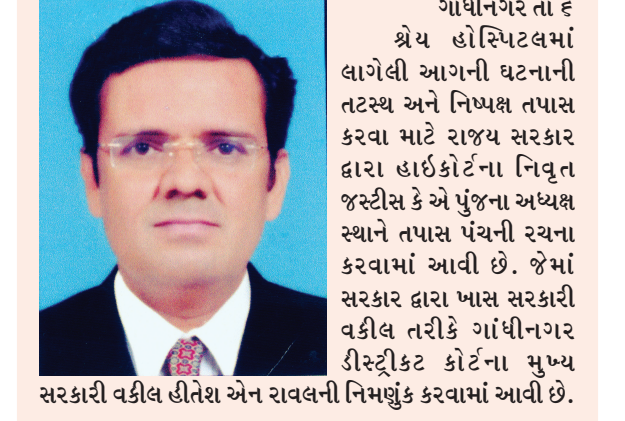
ગાંધીનગર તા ૬

શ્રેય હોસ્પિટલમાં લાગેલી આગની ઘટનાની તટસ્થ અને નિષ્પક્ષ તપાસ કરવા માટે રાજ્ય સરકાર દ્વારા હાઈકોર્ટના નિવૃત જસ્ટીસ કે એ પુંજના અધ્યક્ષ સ્થાને તપાસ પંચની રચના કરવામાં આવી છે. જેમાં સરકાર દ્વારા ખાસ સરકારી વકીલ તરીકે ગાંધીનગર ડીસ્ટ્રીકટ કોર્ટના મુખ્ય સરકારી વકીલ હીતેશ એન રાવલની નિમણુંક કરવામાં આવી છે.